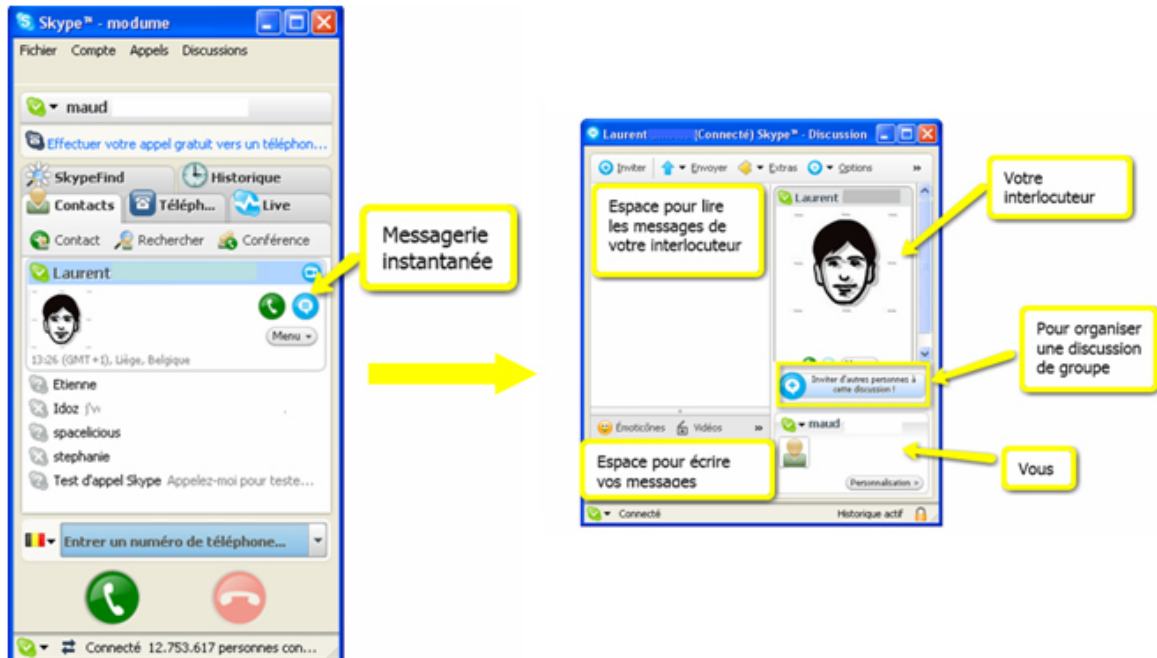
Skype™ - modume

Fichier Compte Appels Discussions

maud

Effectuer votre appel gratuit vers un téléphon...

SkypeFind Historique

Contacts Téléph... Live

Contact Rechercher Conférence

Laurent

Menu

13:26 (GMT+1), Liège, Belgique

Etienne
Idoz j'v
spacelicious
stephanie
Test d'appel Skype Appelez-moi pour teste...

Entrer un numéro de téléphone...

Connecté 12.753.617 personnes con...

Messagerie instantanée

Laurent (Connecté) Skype™ - Discussion

Inviter Envoyer Extras Options

Espace pour lire les messages de votre interlocuteur

Laurent

Votre interlocuteur

Pour organiser une discussion de groupe

Inviter d'autres personnes à cette discussion !

Émoticônes Vidéos

maud

Espace pour écrire vos messages

Vous

Personnalisation

Connecté Historique actif